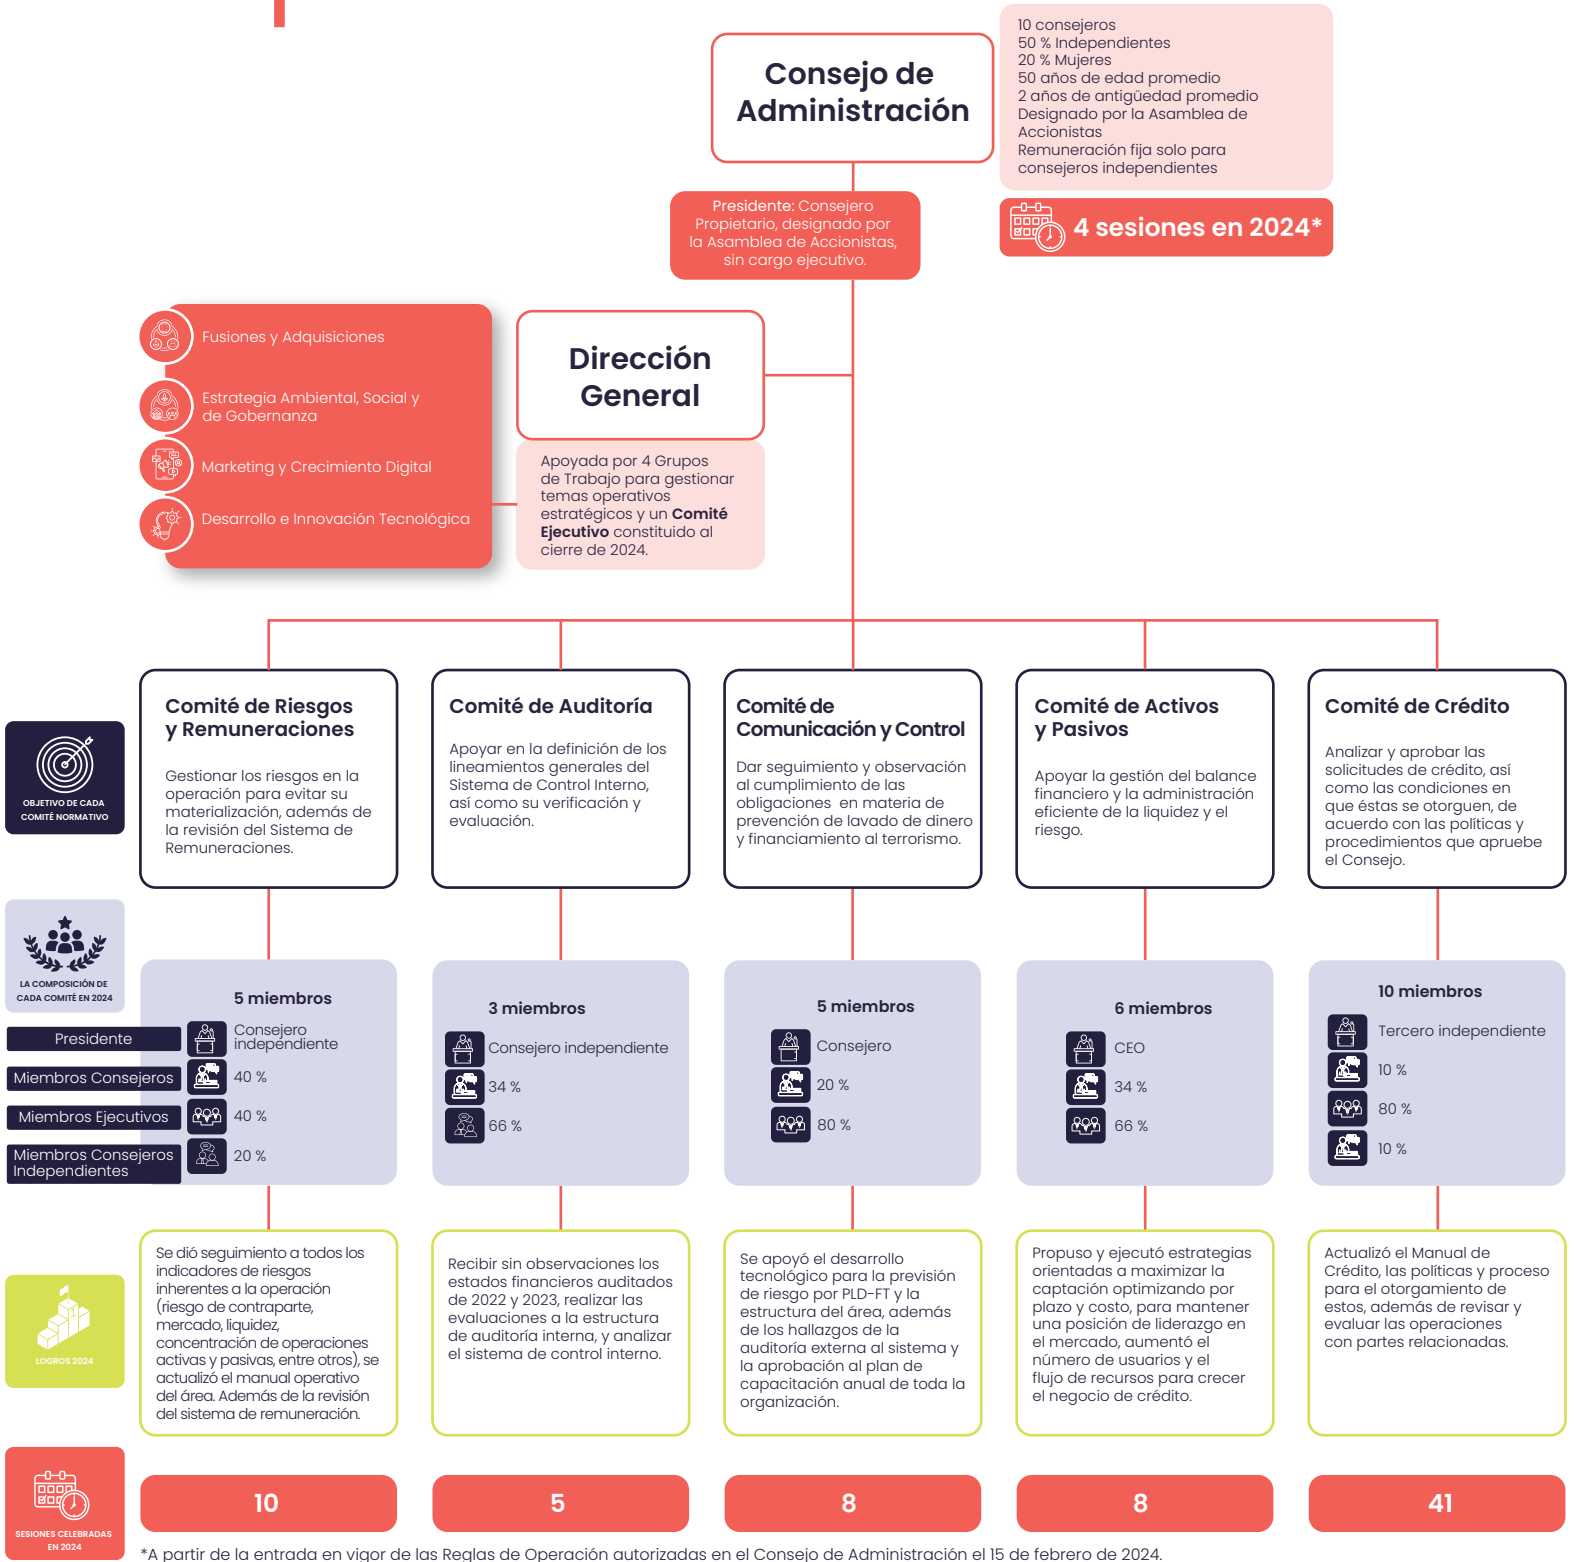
Consejo de Administración

10 consejeros
50 % Independientes
20 % Mujeres
50 años de edad promedio
2 años de antigüedad promedio
Designado por la Asamblea de Accionistas
Remuneración fija solo para consejeros independientes

4 sesiones en 2024*

Presidente: Consejero Propietario, designado por la Asamblea de Accionistas, sin cargo ejecutivo.

Fusiones y Adquisiciones
Estrategia Ambiental, Social y de Gobernanza
Marketing y Crecimiento Digital
Desarrollo e Innovación Tecnológica

Dirección General

Apoyada por 4 Grupos de Trabajo para gestionar temas operativos estratégicos y un **Comité Ejecutivo** constituido al cierre de 2024.

OBJETIVO DE CADA COMITÉ NORMATIVO

Comité de Riesgos y Remuneraciones
Gestionar los riesgos en la operación para evitar su materialización, además de la revisión del Sistema de Remuneraciones.

Comité de Auditoría
Apoyar en la definición de los lineamientos generales del Sistema de Control Interno, así como su verificación y evaluación.

Comité de Comunicación y Control
Dar seguimiento y observación al cumplimiento de las obligaciones en materia de prevención de lavado de dinero y financiamiento al terrorismo.

Comité de Activos y Pasivos
Apoyar la gestión del balance financiero y la administración eficiente de la liquidez y el riesgo.

Comité de Crédito
Analizar y aprobar las solicitudes de crédito, así como las condiciones en que éstas se otorguen, de acuerdo con las políticas y procedimientos que apruebe el Consejo.

LA COMPOSICIÓN DE CADA COMITÉ EN 2024

Presidente
Miembros Consejeros
Miembros Ejecutivos
Miembros Consejeros Independientes

5 miembros
Consejero independiente
40 %
40 %
20 %

3 miembros
Consejero independiente
34 %
66 %

5 miembros
Consejero
20 %
80 %

6 miembros
CEO
34 %
66 %

10 miembros
Tercero independiente
10 %
80 %
10 %

LOGROS 2024

Se dió seguimiento a todos los indicadores de riesgos inherentes a la operación (riesgo de contraparte, mercado, liquidez, concentración de operaciones activas y pasivas, entre otros), se actualizó el manual operativo del área. Además de la revisión del sistema de remuneración.

Recibir sin observaciones los estados financieros auditados de 2022 y 2023, realizar las evaluaciones a la estructura de auditoría interna, y analizar el sistema de control interno.

Se apoyó el desarrollo tecnológico para la previsión de riesgo por PLD-FT y la estructura del área, además de los hallazgos de la auditoría externa al sistema y la aprobación al plan de capacitación anual de toda la organización.

Propuso y ejecutó estrategias orientadas a maximizar la captación optimizando por plazo y costo, para mantener una posición de liderazgo en el mercado, aumentó el número de usuarios y el flujo de recursos para crecer el negocio de crédito.

Actualizó el Manual de Crédito, las políticas y proceso para el otorgamiento de estos, además de revisar y evaluar las operaciones con partes relacionadas.

SESIONES CELEBRADAS EN 2024

10
5
8
8
41

*A partir de la entrada en vigor de las Reglas de Operación autorizadas en el Consejo de Administración el 15 de febrero de 2024.